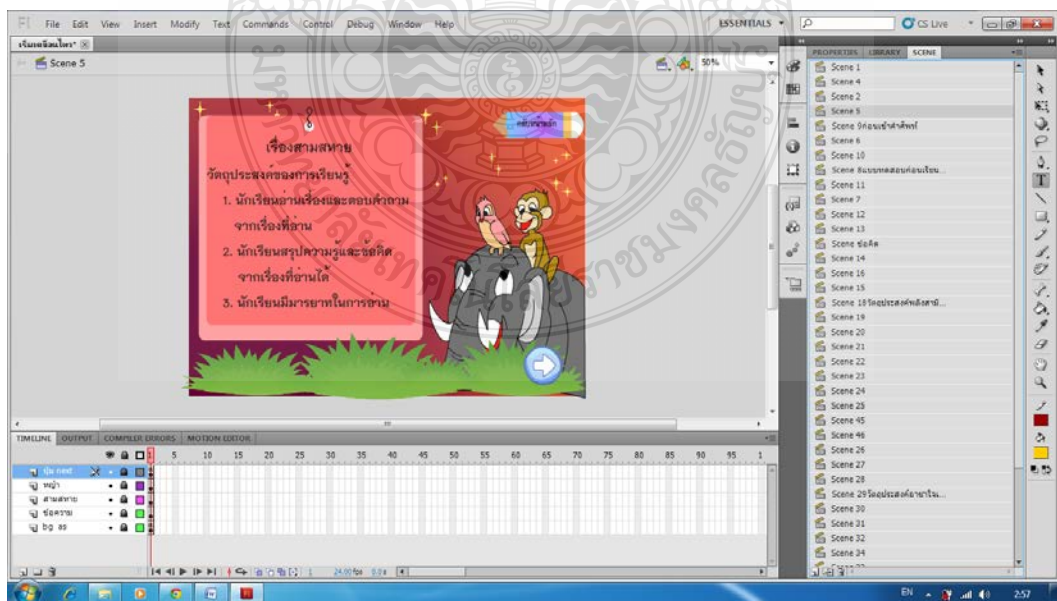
Fl File Edit View Insert Modify Text Commands Control Debug Window Help

ESSENTIALS ▾

CS Live

เริ่มเหมือนไหม* ×

Scene 5

50%

เรื่องสามสหาย

วัตถุประสงค์ของการเรียนรู้

1. นักเรียนอ่านเรื่องและตอบคำถามจากเรื่องที่อ่าน

2. นักเรียนสรุปความรู้และข้อคิดจากเรื่องที่อ่านได้

3. นักเรียนมีมารยาทในการอ่าน

คำบรรยายภาพ

TIMELINE OUTPUT COMPILER ERRORS MOTION EDITOR

5 10 15 20 25 30 35 40 45 50 55 60 65 70 75 80 85 90 95 1

ปุ่ม next
หญ้า
สามสหาย
ช้องความ
bg ss

24.00fps 0.0s

PROPERTIES LIBRARY SCENE

Scene 1
Scene 4
Scene 2
Scene 5
Scene 9ก่อนเข้าคำศัพท์
Scene 6
Scene 10
Scene ทดสอบก่อนเรียน...
Scene 11
Scene 7
Scene 12
Scene 13
Scene ข้อคิด
Scene 14
Scene 16
Scene 15
Scene 18วัตถุประสงค์หลังสามั...
Scene 19
Scene 20
Scene 21
Scene 22
Scene 23
Scene 24
Scene 25
Scene 45
Scene 46
Scene 26
Scene 27
Scene 28
Scene 29วัตถุประสงค์อาษาไม...
Scene 30
Scene 31
Scene 32
Scene 34
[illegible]

EN 2:57